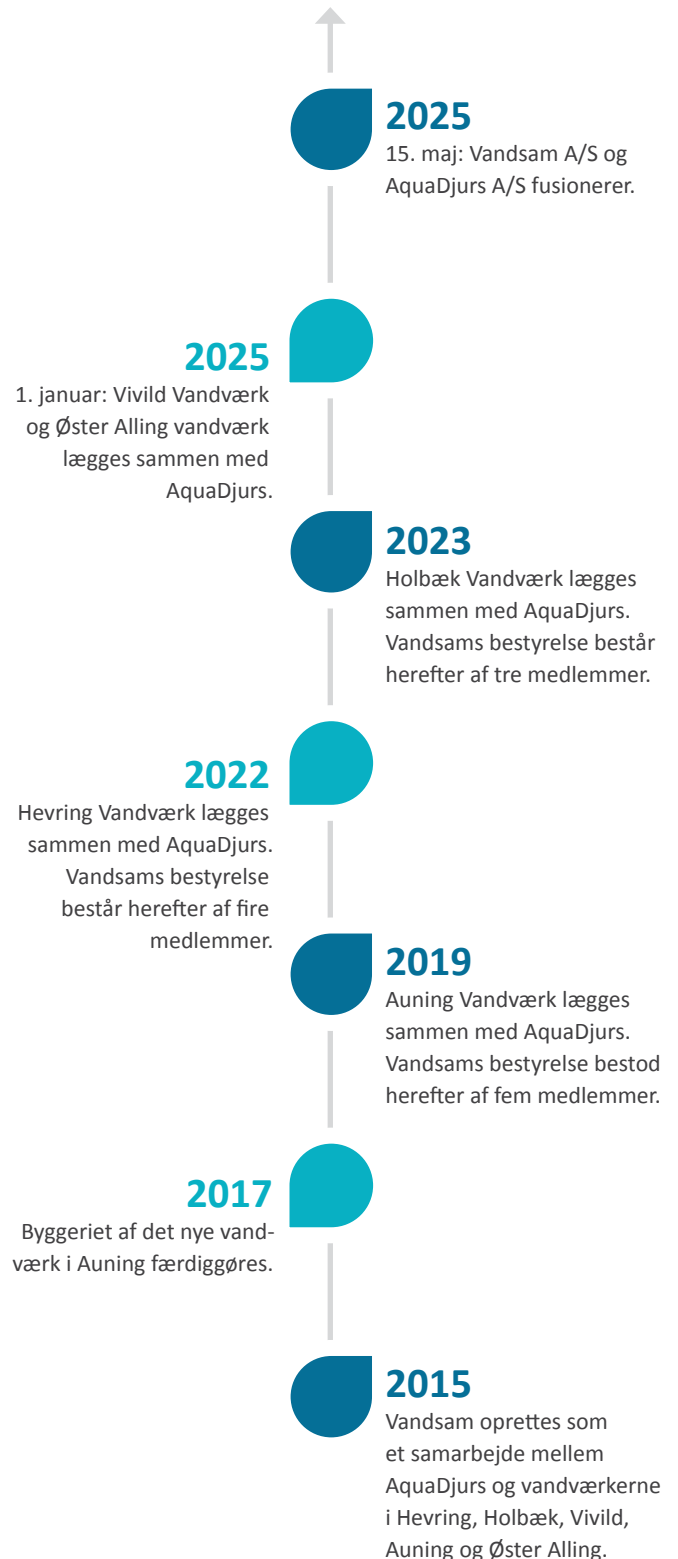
2025
15. maj: Vandsam A/S og AquaDjurs A/S fusionerer.

2025
1. januar: Vivild Vandværk og Øster Alling vandværk lægges sammen med AquaDjurs.

2023
Holbæk Vandværk lægges sammen med AquaDjurs. Vandsams bestyrelse består herefter af tre medlemmer.

2022
Hevring Vandværk lægges sammen med AquaDjurs. Vandsams bestyrelse består herefter af fire medlemmer.

2019
Auning Vandværk lægges sammen med AquaDjurs. Vandsams bestyrelse bestod herefter af fem medlemmer.

2017
Byggeriet af det nye vandværk i Auning færdiggøres.

2015
Vandsam oprettes som et samarbejde mellem AquaDjurs og vandværkerne i Hevring, Holbæk, Vivild, Auning og Øster Alling.